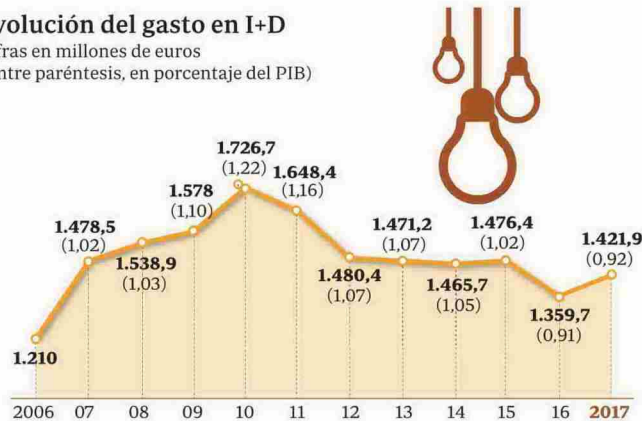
volución del gasto en I+D
fras en millones de euros
ntre paréntesis, en porcentaje del PIB)

1.210
1.478,5 (1,02)
1.538,9 (1,03)
1.578 (1,10)
1.726,7 (1,22)
1.648,4 (1,16)
1.480,4 (1,07)
1.471,2 (1,07)
1.465,7 (1,05)
1.476,4 (1,02)
1.359,7 (0,91)
1.421,9 (0,92)

2006 07 08 09 10 11 12 13 14 15 16 2017